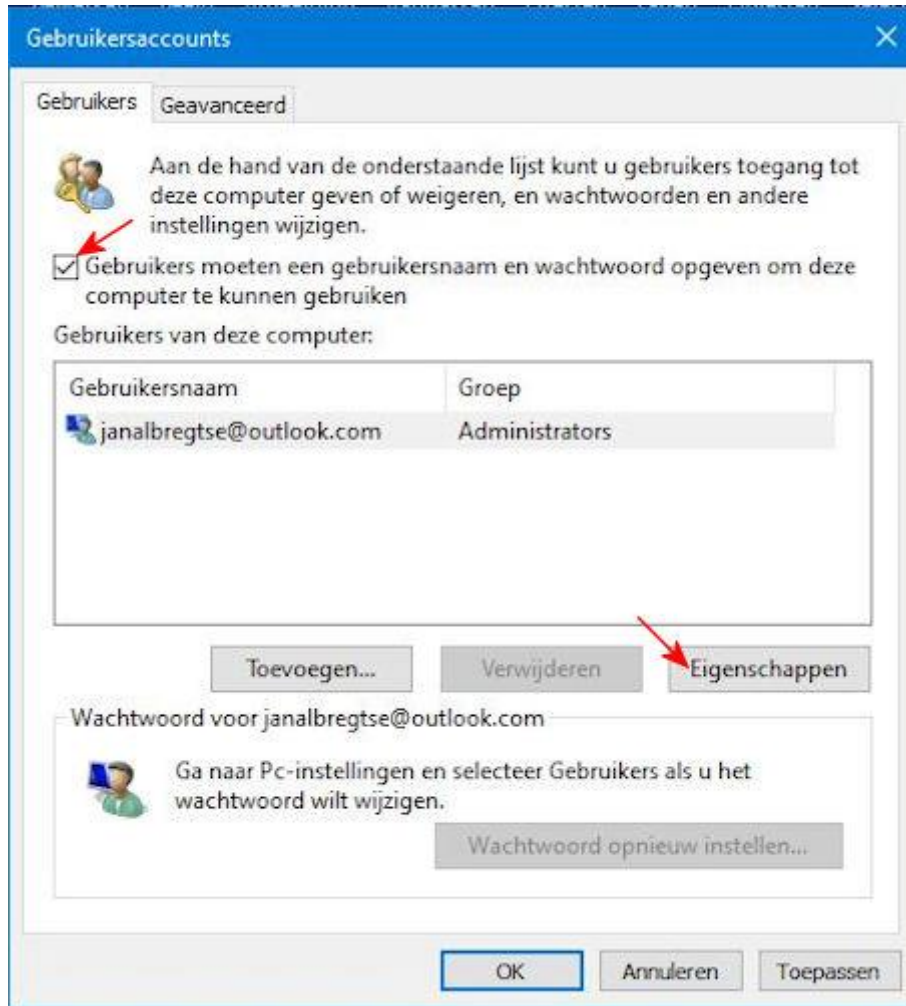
Gebruikersaccounts

Gebruikers | Geavanceerd

Aan de hand van de onderstaande lijst kunt u gebruikers toegang tot deze computer geven of weigeren, en wachtwoorden en andere instellingen wijzigen.

Gebruikers moeten een gebruikersnaam en wachtwoord opgeven om deze computer te kunnen gebruiken

Gebruikers van deze computer:

| Gebruikersnaam | Groep |
|---|---|
| janalbregtse@outlook.com | Administrators |

Toevoegen... | Verwijderen | Eigenschappen

Wachtwoord voor janalbregtse@outlook.com

Ga naar Pc-instellingen en selecteer Gebruikers als u het wachtwoord wilt wijzigen.

Wachtwoord opnieuw instellen...

OK | Annuleren | Toepassen